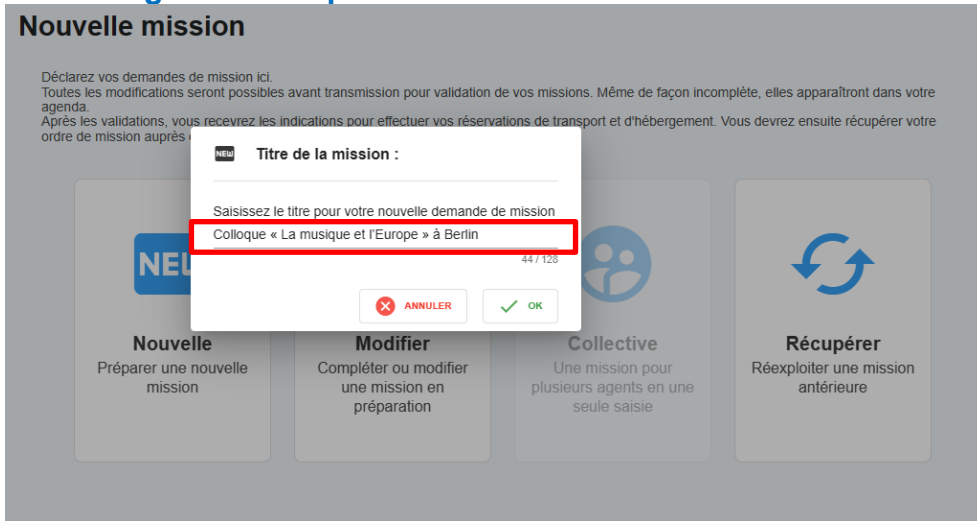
Nouvelle mission

Déclarez vos demandes de mission ici.
Toutes les modifications seront possibles avant transmission pour validation de vos missions. Même de façon incomplète, elles apparaîtront dans votre agenda.
Après les validations, vous recevrez les indications pour effectuer vos réservations de transport et d'hébergement. Vous devrez ensuite récupérer votre ordre de mission auprès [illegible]

NEW Titre de la mission :

Saisissez le titre pour votre nouvelle demande de mission
Colloque « La musique et l'Europe » à Berlin
44 / 128

ANNULER OK

NEW
Nouvelle
Préparer une nouvelle mission

Modifier
Compléter ou modifier une mission en préparation

Collective
Une mission pour plusieurs agents en une seule saisie

Récupérer
Réexploiter une mission antérieure